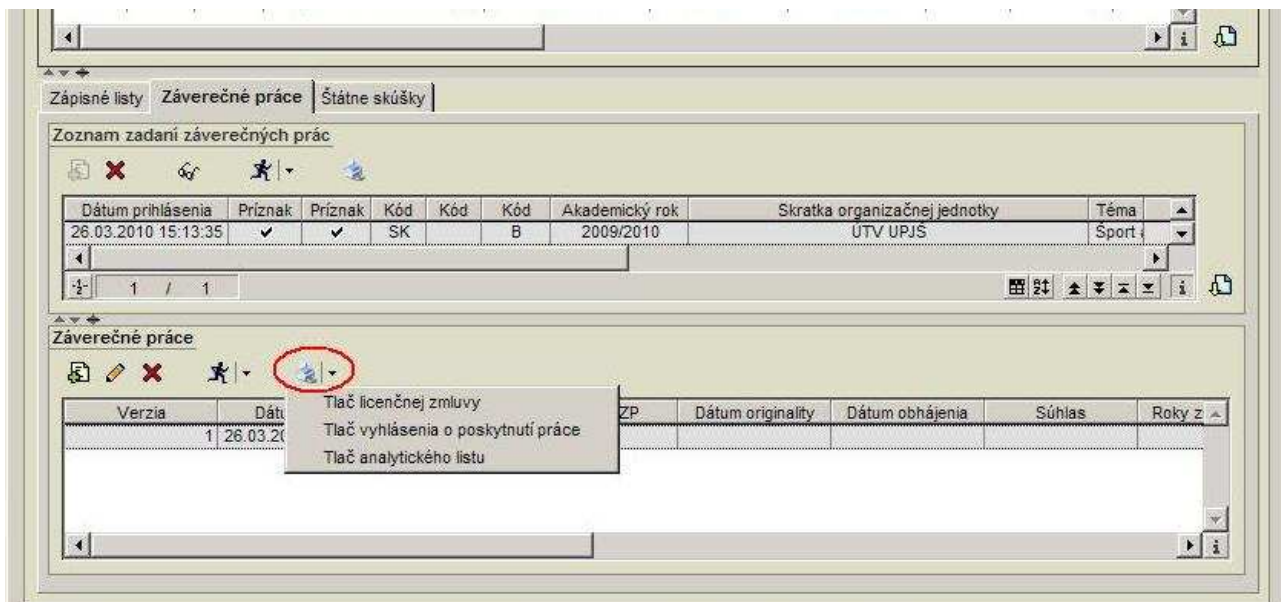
Zápisné listy | Záverečné práce | Štátne skúšky

Zoznam zadaní záverečných prác

| Dátum prihlásenia | Príznak | Príznak | Kód | Kód | Kód | Akademický rok | Skratka organizačnej jednotky | Téma |
|---|---|---|---|---|---|---|---|---|
| 26.03.2010 15:13:35 | ✔ | ✔ | SK | | B | 2009/2010 | ÚTV UPJŠ | Šport |

1 / 1

Záverečné práce

| Verzia | Dátu | | ZP | Dátum originality | Dátum obhájenia | Súhlas | Roky z |
|---|---|---|---|---|---|---|---|
| 1 | 26.03.20 | | | | | | |

Tlač licenčnej zmluvy
Tlač vyhlásenia o poskytnutí práce
Tlač analytického listu